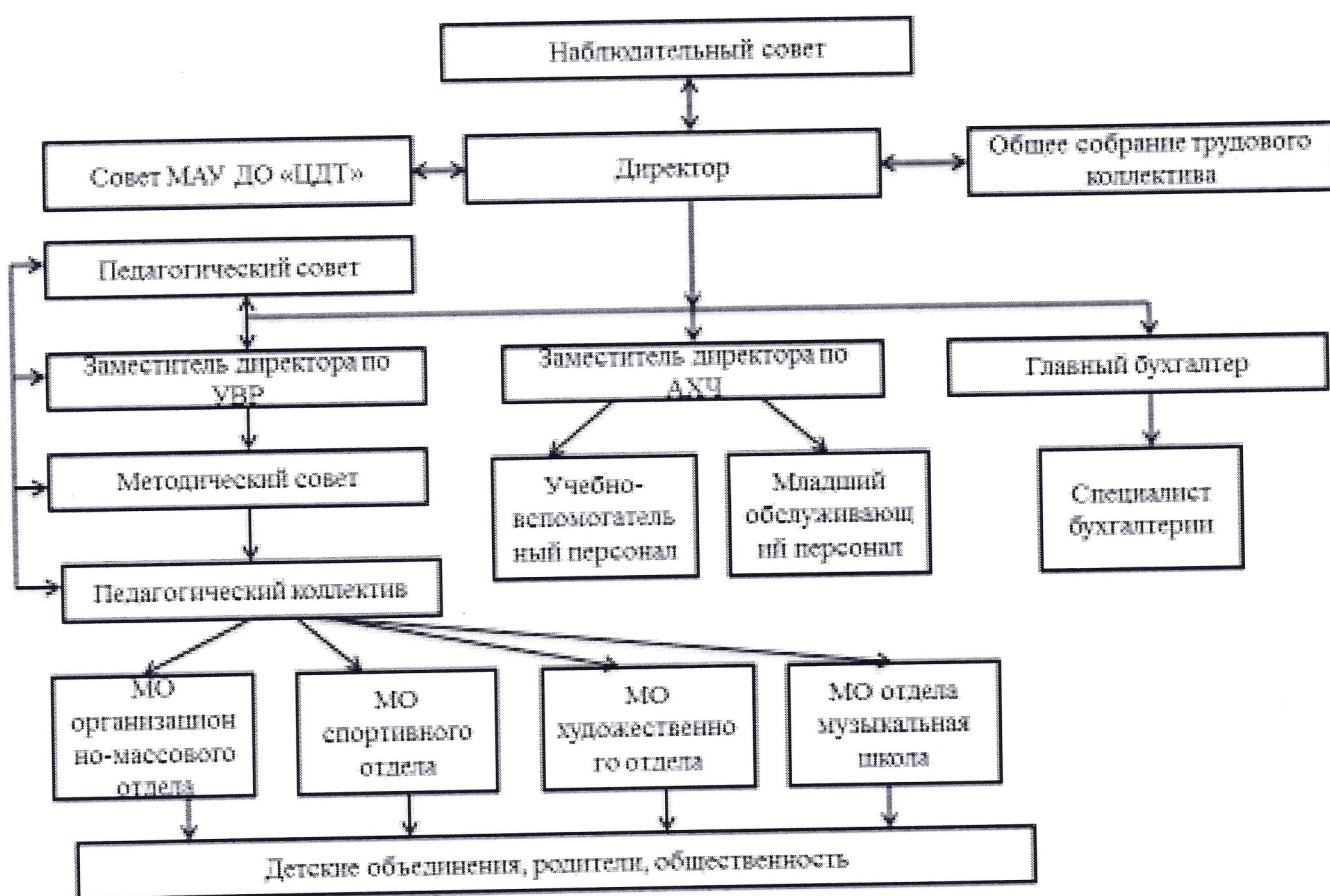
Наблюдательный совет

Совет МАУ ДО «ЦДТ»

Директор

Общее собрание трудового коллектива

Педагогический совет

Заместитель директора по УВР

Заместитель директора по АХЧ

Главный бухгалтер

Методический совет

Учебно-вспомогательный персонал

Младший обслуживающий персонал

Специалист бухгалтерии

Педагогический коллектив

МО организационно-массового отдела

МО спортивного отдела

МО художественного отдела

МО отдела музыкальная школа

Детские объединения, родители, общественность